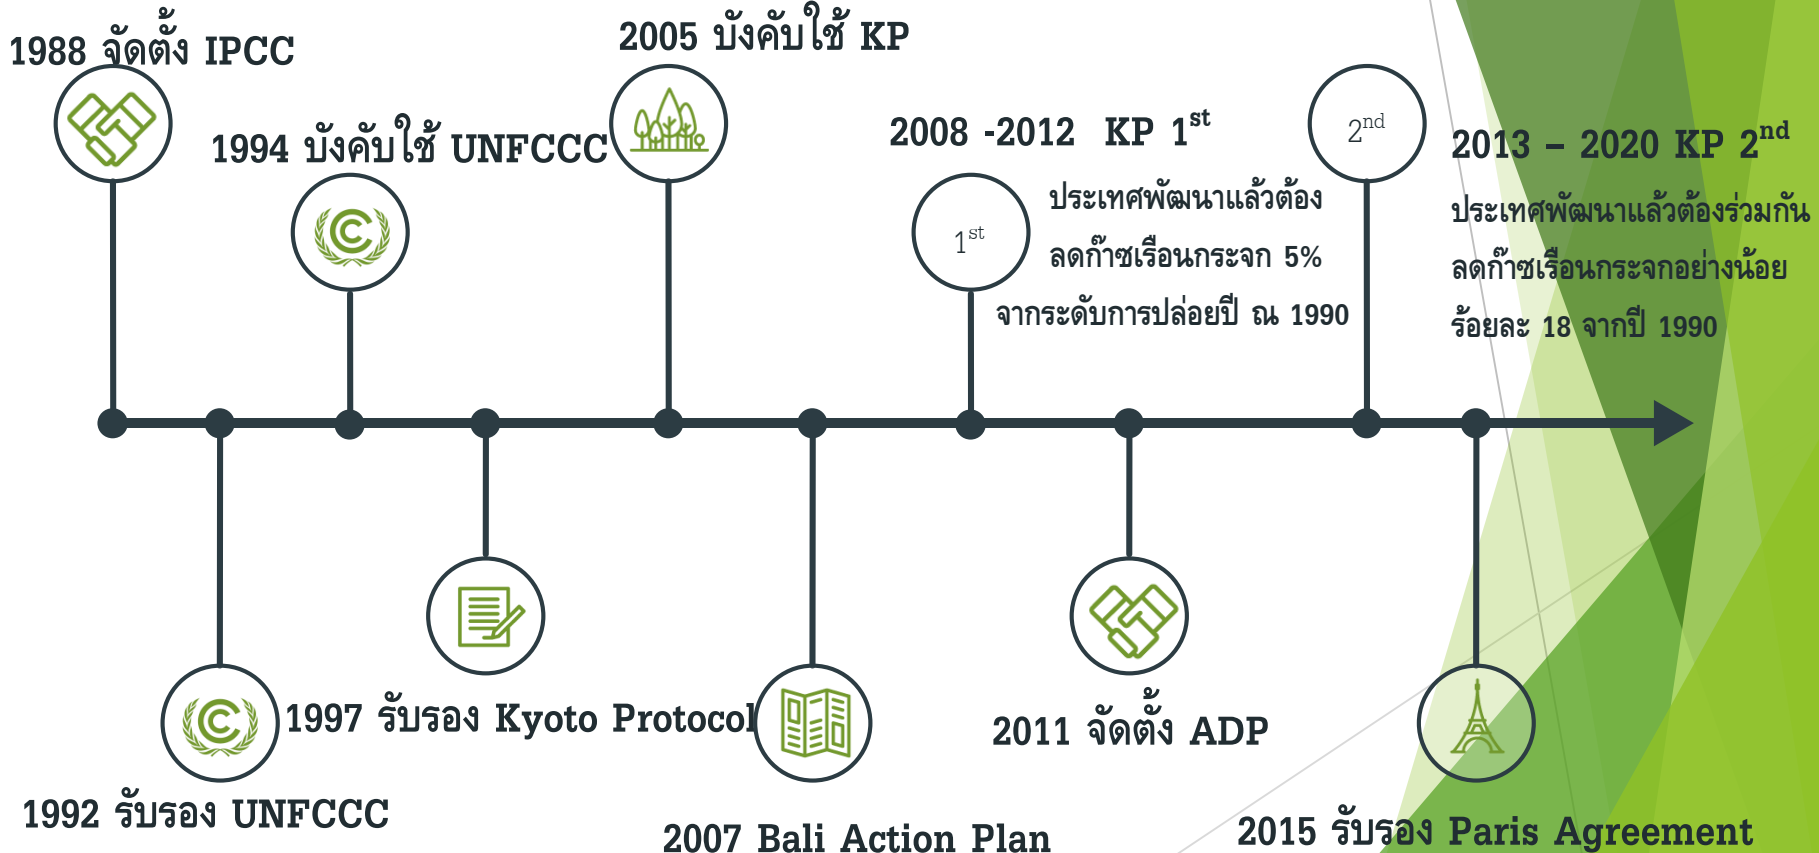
1988 จัดตั้ง IPCC

2005 บังคับใช้ KP

1994 บังคับใช้ UNFCCC

2008 -2012 KP $1^{st}$

$2^{nd}$

2013 – 2020 KP $2^{nd}$

$1^{st}$

ประเทศพัฒนาแล้วต้องลดก๊าซเรือนกระจก 5% จากระดับการปล่อยปี ณ 1990

ประเทศพัฒนาแล้วต้องร่วมกันลดก๊าซเรือนกระจกอย่างน้อยร้อยละ 18 จากปี 1990

1997 รับรอง Kyoto Protocol

2011 จัดตั้ง ADP

1992 รับรอง UNFCCC

2007 Bali Action Plan

2015 รับรอง Paris Agreement